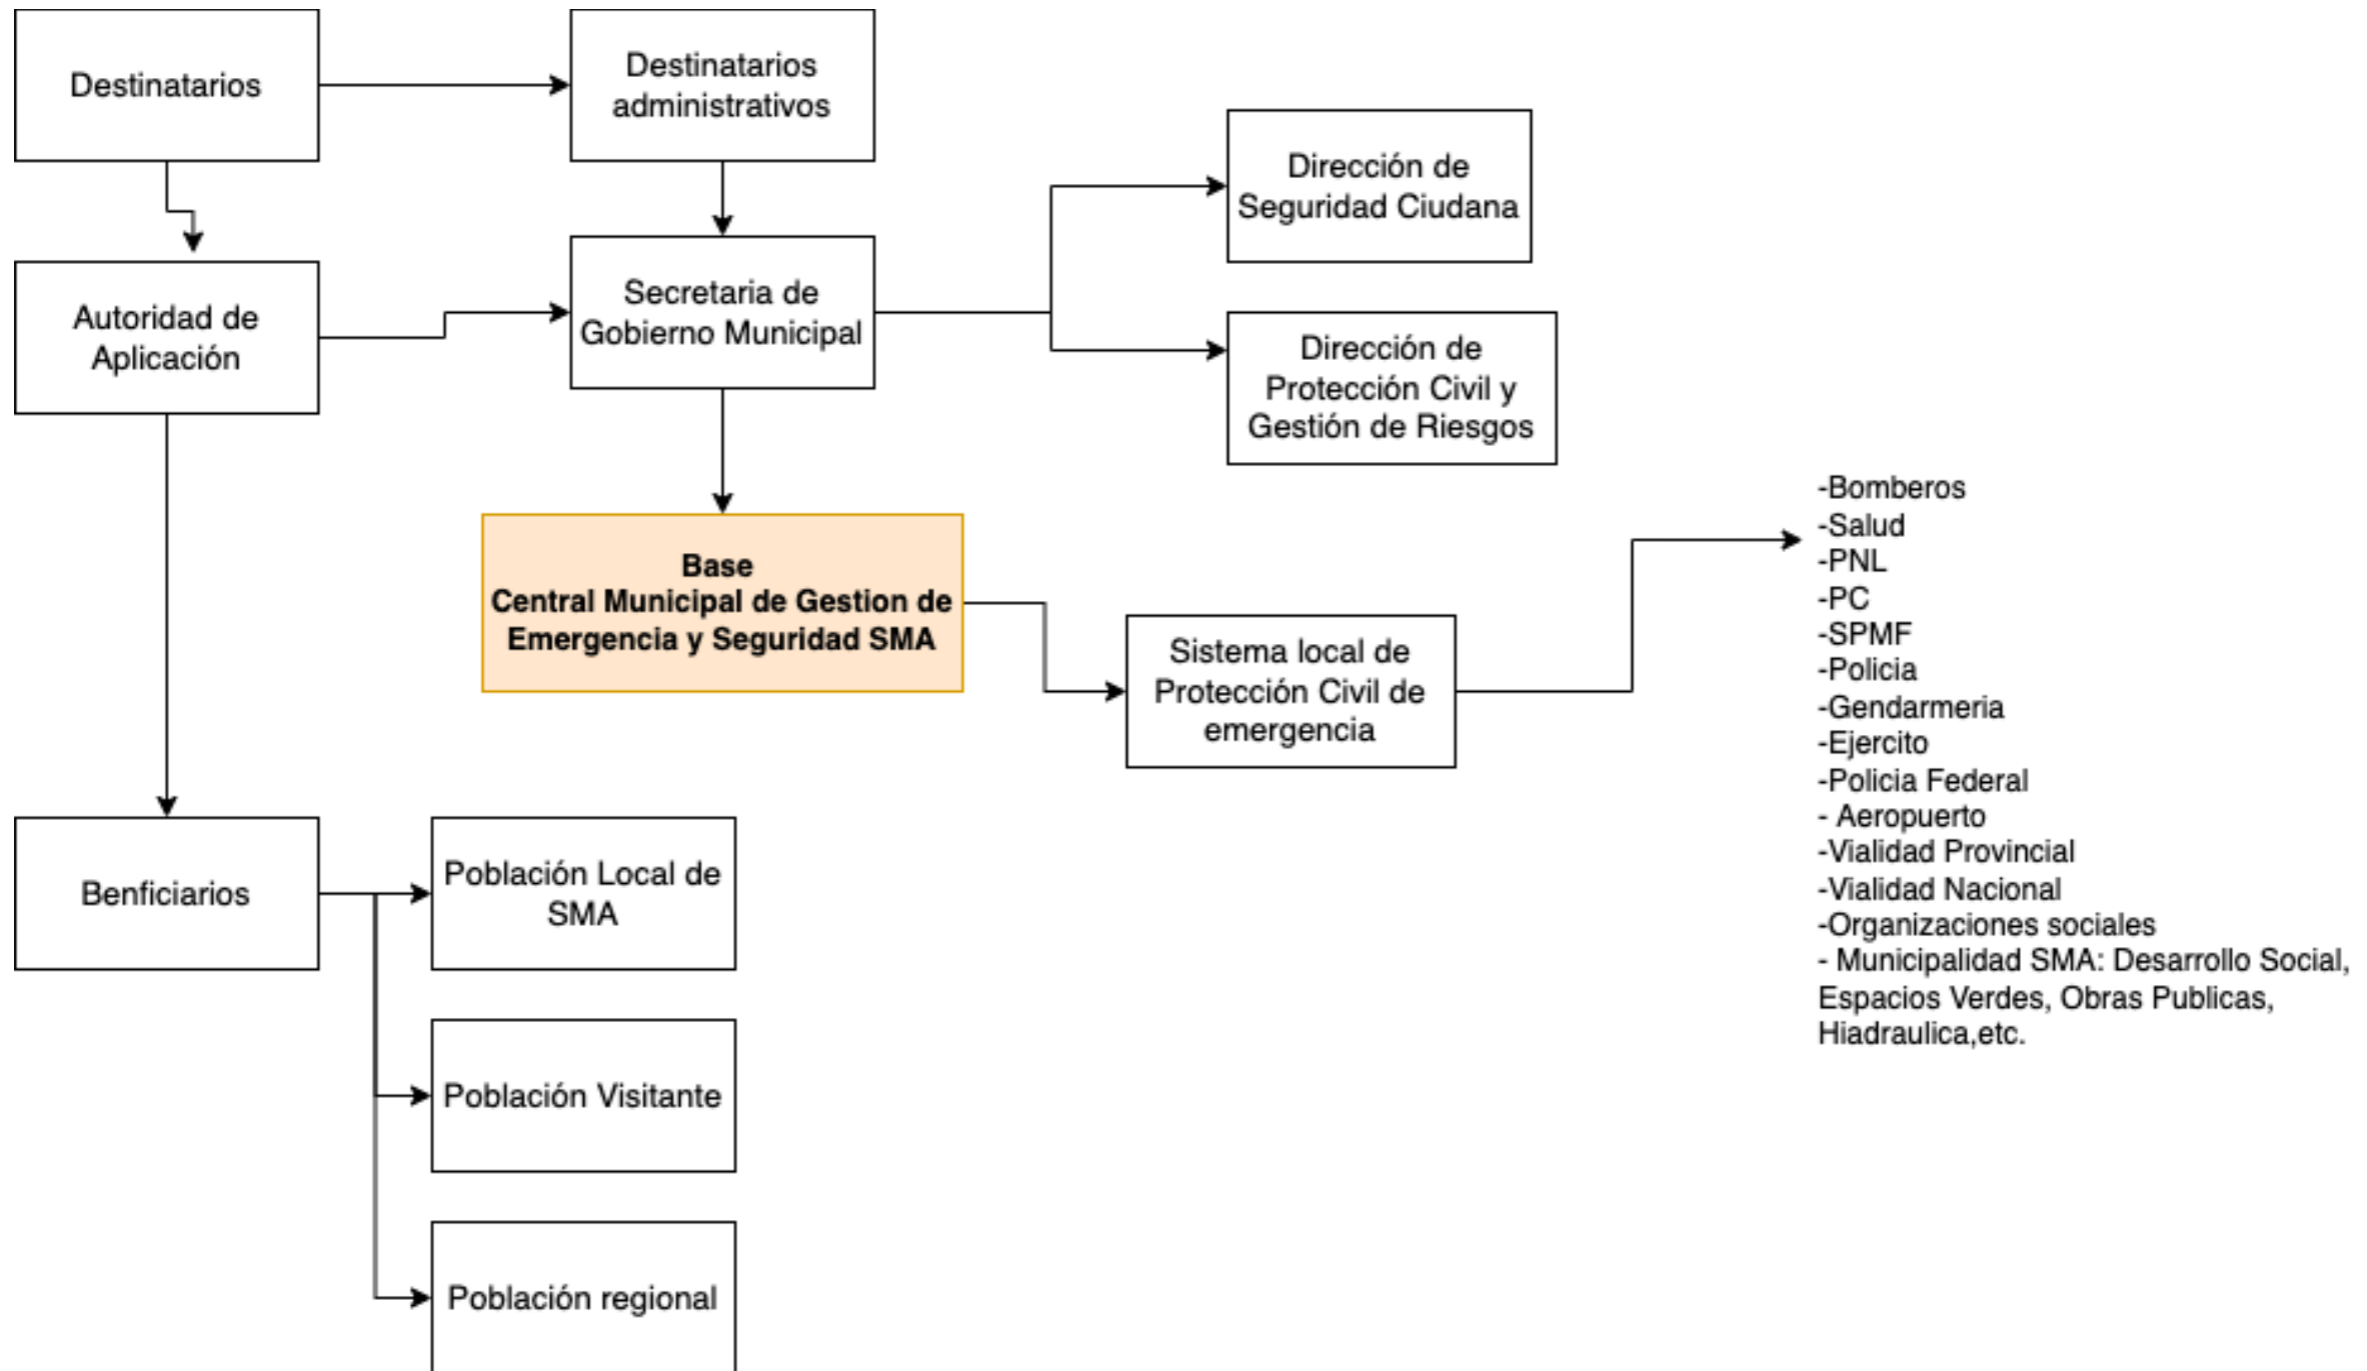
Destinatarios

Destinatarios administrativos

Autoridad de Aplicación

Secretaria de Gobierno Municipal

Dirección de Seguridad Ciudana

Dirección de Protección Civil y Gestión de Riesgos

**Base
Central Municipal de Gestion de Emergencia y Seguridad SMA**

Sistema local de Protección Civil de emergencia

-Bomberos
-Salud
-PNL
-PC
-SPMF
-Policia
-Gendarmeria
-Ejercito
-Policia Federal
- Aeropuerto
-Vialidad Provincial
-Vialidad Nacional
-Organizaciones sociales
- Municipalidad SMA: Desarrollo Social, Espacios Verdes, Obras Publicas, Hiadraulica,etc.

Benficiarios

Población Local de SMA

Población Visitante

Población regional